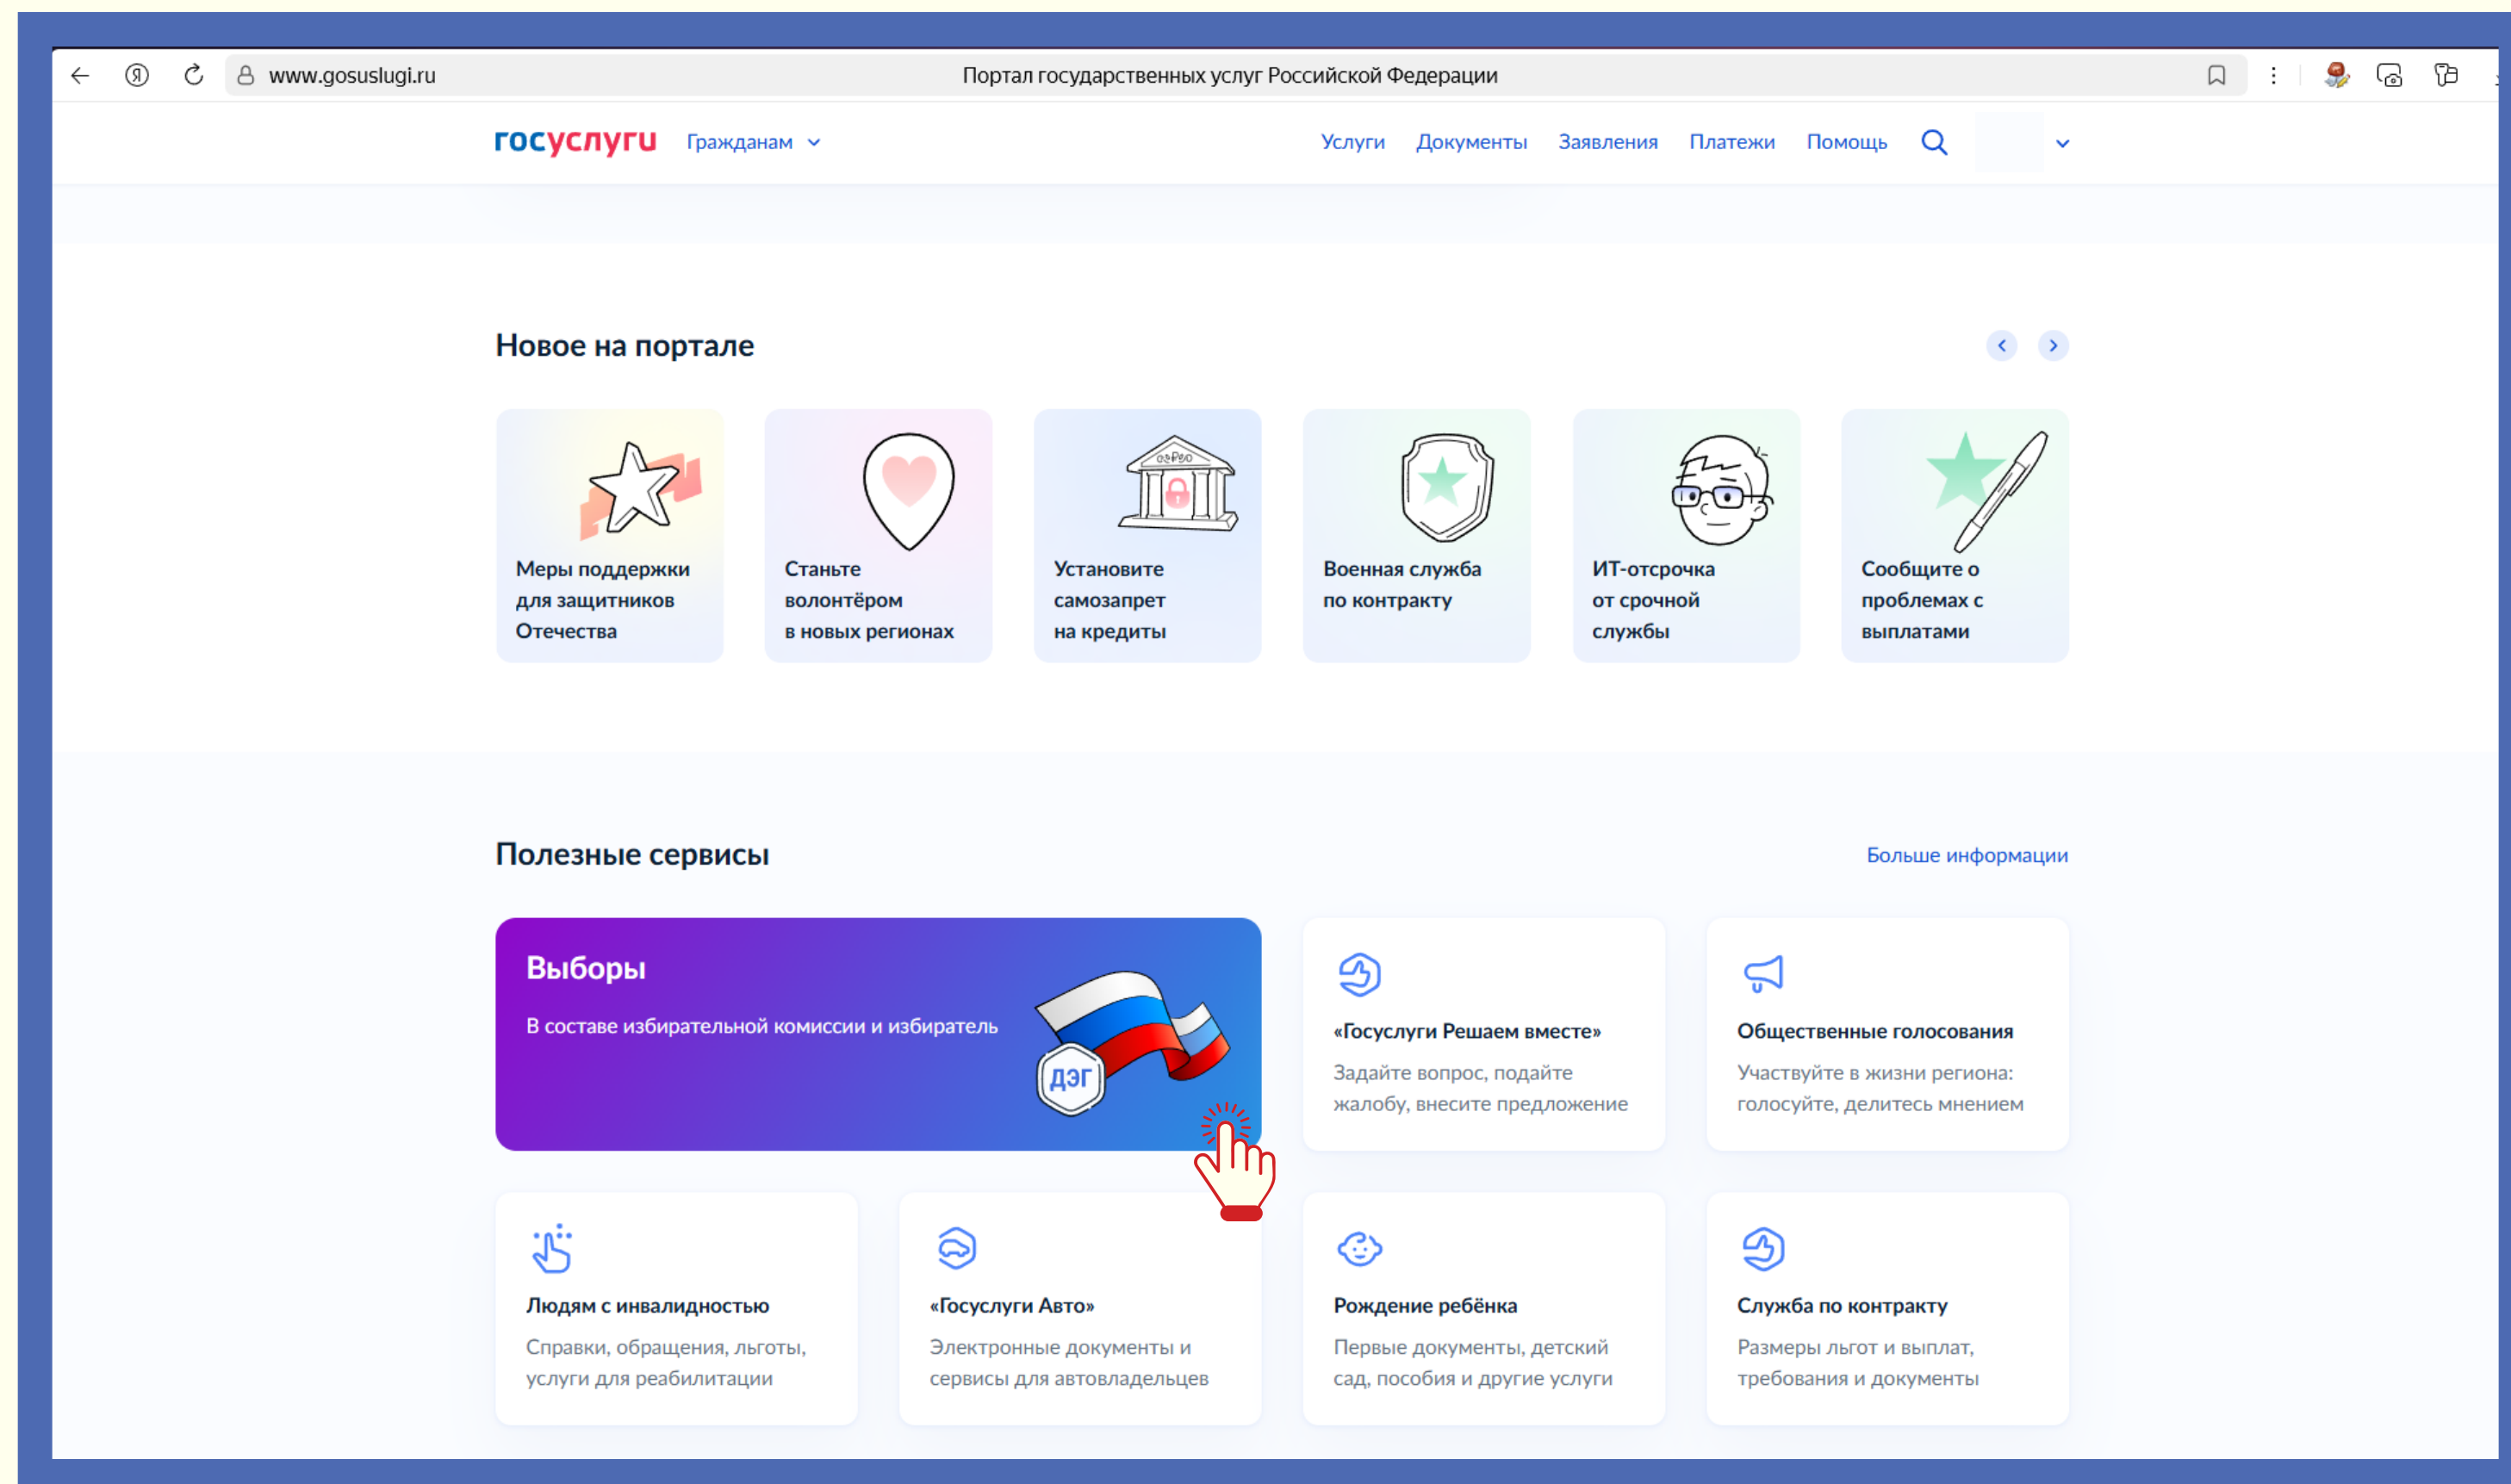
www.gosuslugi.ru Портал государственных услуг Российской Федерации

госуслуги Гражданам Услуги Документы Заявления Платежи Помощь

Новое на портале

Меры поддержки для защитников Отечества

Станьте волонтёром в новых регионах

Установите самозапрет на кредиты

Военная служба по контракту

ИТ-отсрочка от срочной службы

Сообщите о проблемах с выплатами

Полезные сервисы

Больше информации

Выборы
В составе избирательной комиссии и избиратель
ДЭГ

«Госуслуги Решаем вместе»
Задайте вопрос, подайте жалобу, внесите предложение

Общественные голосования
Участвуйте в жизни региона: голосуйте, делитесь мнением

Людям с инвалидностью
Справки, обращения, льготы, услуги для реабилитации

«Госуслуги Авто»
Электронные документы и сервисы для автовладельцев

Рождение ребёнка
Первые документы, детский сад, пособия и другие услуги

Служба по контракту
Размеры льгот и выплат, требования и документы